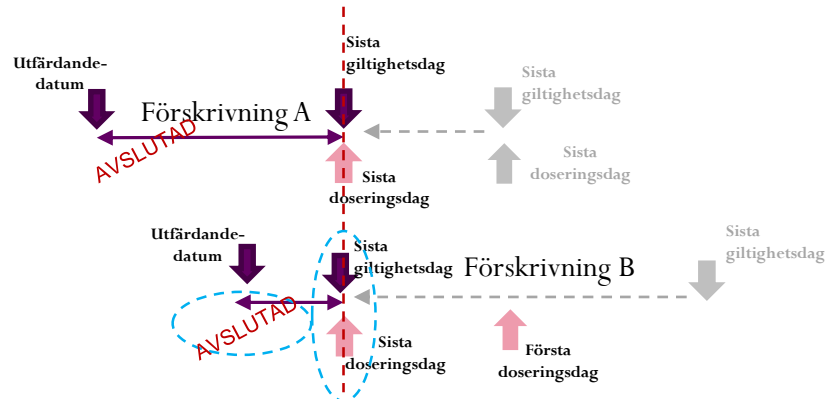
Utfärdande-datum

Förskrivning A

AVSLUTAD

Sista giltighetsdag

Sista doseringsdag

Sista giltighetsdag

Sista doseringsdag

Utfärdande-datum

AVSLUTAD

Sista giltighetsdag

Sista doseringsdag

Förskrivning B

Sista giltighetsdag

Första doseringsdag